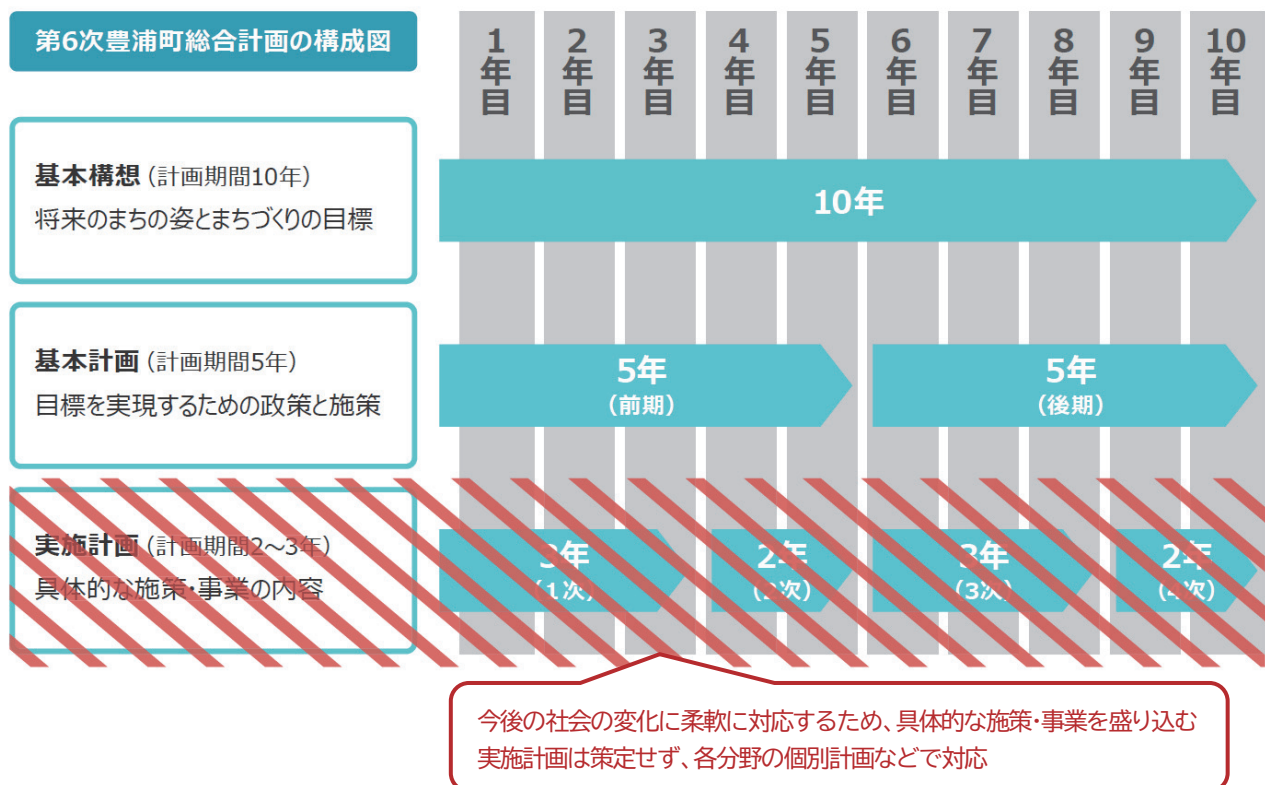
第6次豊浦町総合計画の構成図

1年目 2年目 3年目 4年目 5年目 6年目 7年目 8年目 9年目 10年目

基本構想（計画期間10年）
将来のまちの姿とまちづくりの目標

10年

基本計画（計画期間5年）
目標を実現するための政策と施策

5年
（前期）

5年
（後期）

実施計画（計画期間2～3年）
具体的な施策・事業の内容

3年
（1次）

2年
（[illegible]次）

3年
（3次）

2年
（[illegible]次）

今後の社会の変化に柔軟に対応するため、具体的な施策・事業を盛り込む実施計画は策定せず、各分野の個別計画などで対応